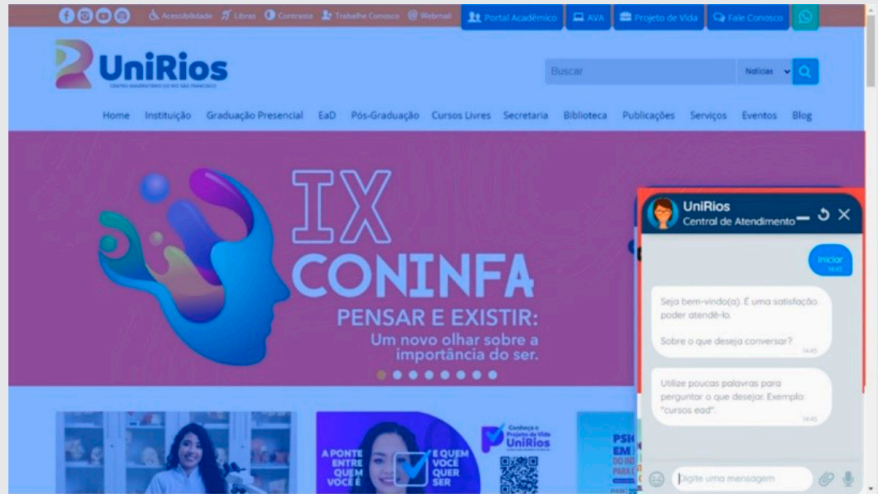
Acessibilidade Libras Contraste Trabalhe Conosco Webmail
Portal Acadêmico AVA Projeto de Vida Fale Conosco

UniRios
CENTRO UNIVERSITÁRIO DO RIO SÃO FRANCISCO

Buscar
Notícias

Home Instituição Graduação Presencial EaD Pós-Graduação Cursos Livres Secretaria Biblioteca Publicações Serviços Eventos Blog

IX
CONINFA
PENSAR E EXISTIR:
Um novo olhar sobre a importância do ser.

A PONTE ENTRE QUEM VOCÊ É E QUEM VOCÊ QUER SER
Conheça o Projeto de Vida UniRios

UniRios
Central de Atendimento

Iniciar
14:45

Seja bem-vindo(a). É uma satisfação poder atendê-lo.

Sobre o que deseja conversar?
14:45

Utilize poucas palavras para perguntar o que desejar. Exemplo: "cursos ead".
14:45

Digite uma mensagem